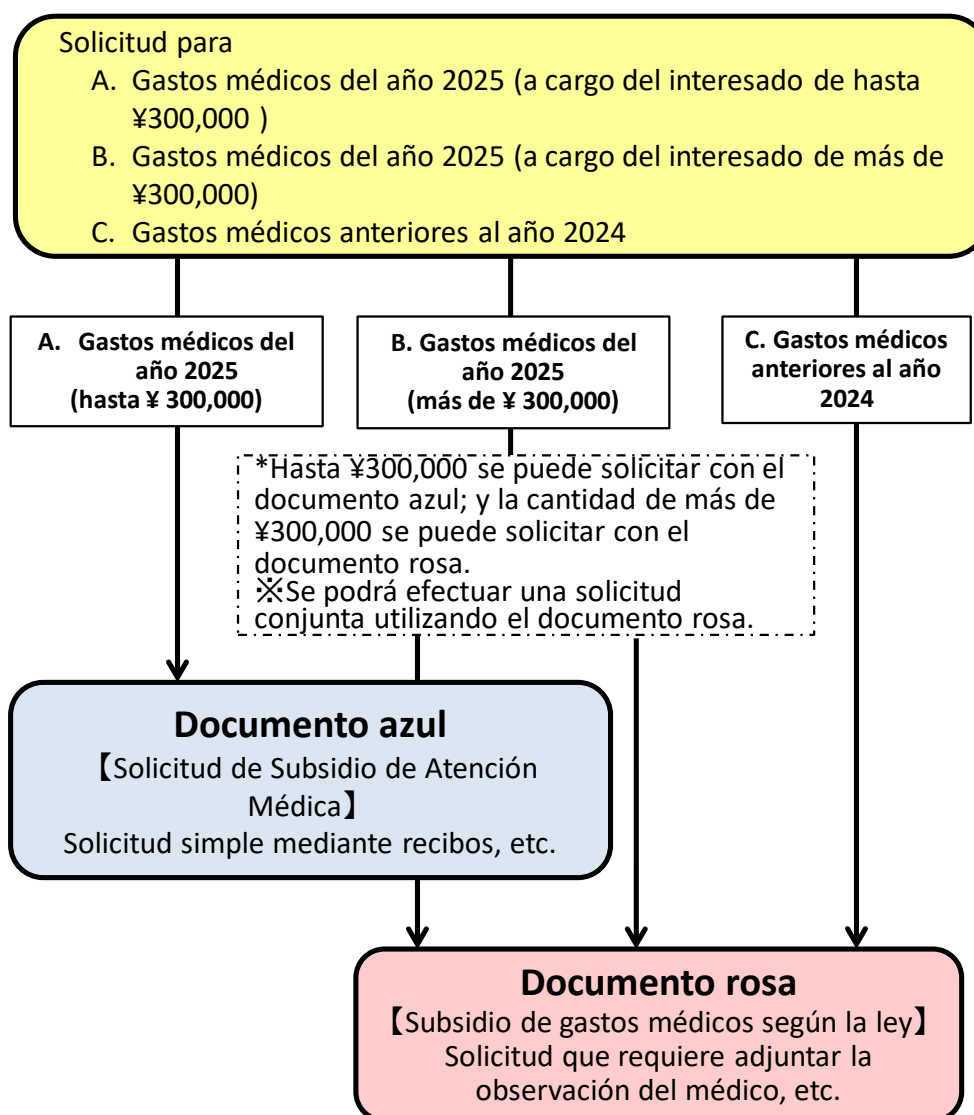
Solicitud para
A. Gastos médicos del año 2025 (a cargo del interesado de hasta ¥300,000 )
B. Gastos médicos del año 2025 (a cargo del interesado de más de ¥300,000)
C. Gastos médicos anteriores al año 2024

A. Gastos médicos del año 2025 (hasta ¥ 300,000)

B. Gastos médicos del año 2025 (más de ¥ 300,000)

C. Gastos médicos anteriores al año 2024

*Hasta ¥300,000 se puede solicitar con el documento azul; y la cantidad de más de ¥300,000 se puede solicitar con el documento rosa.
※Se podrá efectuar una solicitud conjunta utilizando el documento rosa.

Documento azul
【Solicitud de Subsidio de Atención Médica】
Solicitud simple mediante recibos, etc.

Documento rosa
【Subsidio de gastos médicos según la ley】
Solicitud que requiere adjuntar la observación del médico, etc.